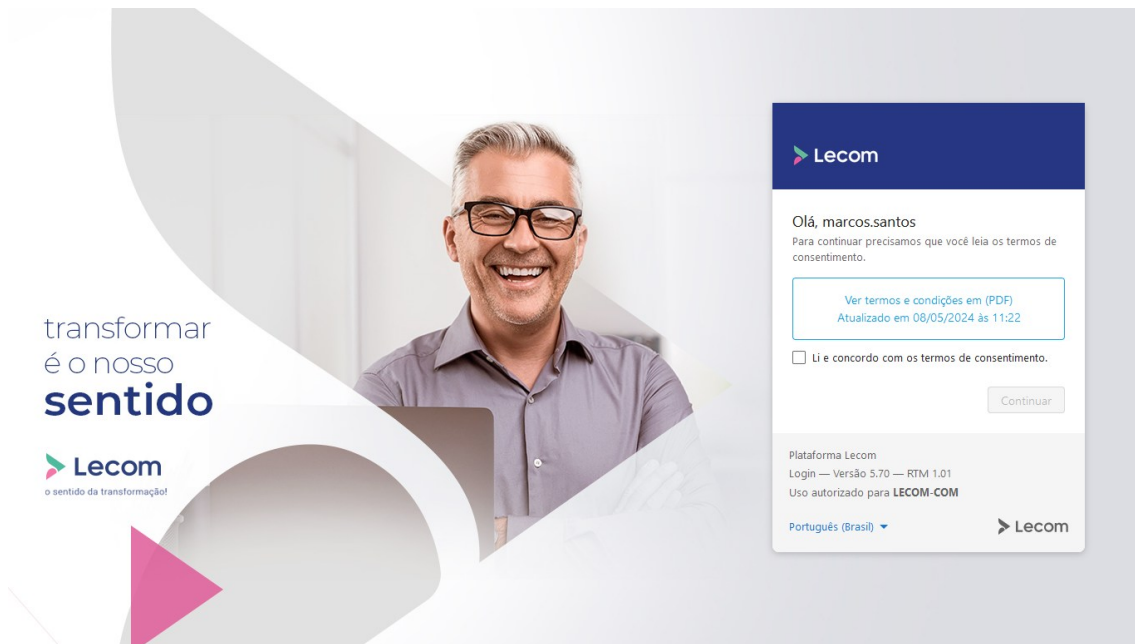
transformar
é o nosso
sentido

Lecom
o sentido da transformação!

Lecom

Olá, marcos.santos
Para continuar precisamos que você leia os termos de consentimento.

Ver termos e condições em (PDF)
Atualizado em 08/05/2024 às 11:22

Li e concordo com os termos de consentimento.

Continuar

Plataforma Lecom
Login — Versão 5.70 — RTM 1.01
Uso autorizado para LECOM-COM

Português (Brasil)

Lecom